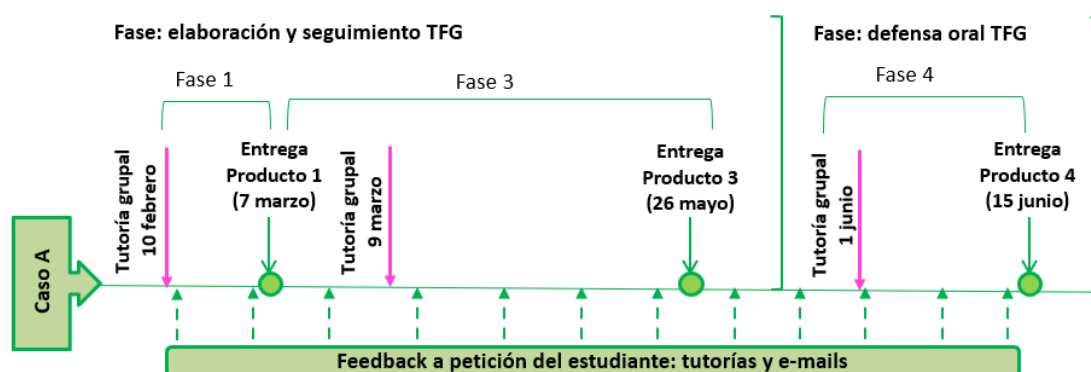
Fase: elaboración y seguimiento TFG

Fase: defensa oral TFG

Fase 1

Fase 3

Fase 4

Tutoría grupal 10 febrero

Entrega Producto 1 (7 marzo)

Tutoría grupal 9 marzo

Entrega Producto 3 (26 mayo)

Tutoría grupal 1 junio

Entrega Producto 4 (15 junio)

Caso A

Feedback a petición del estudiante: tutorías y e-mails